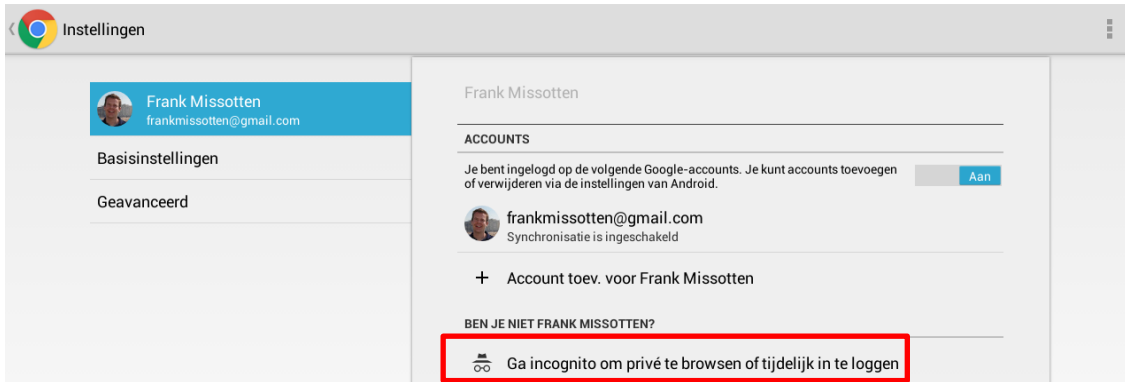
Instellingen

Frank Missotten
frankmissotten@gmail.com

Basisinstellingen

Geavanceerd

Frank Missotten

ACCOUNTS

Je bent ingelogd op de volgende Google-accounts. Je kunt accounts toevoegen of verwijderen via de instellingen van Android.

Aan

frankmissotten@gmail.com
Synchronisatie is ingeschakeld

+ Account toev. voor Frank Missotten

BEN JE NIET FRANK MISSOTTEN?

Ga incognito om privé te browsen of tijdelijk in te loggen